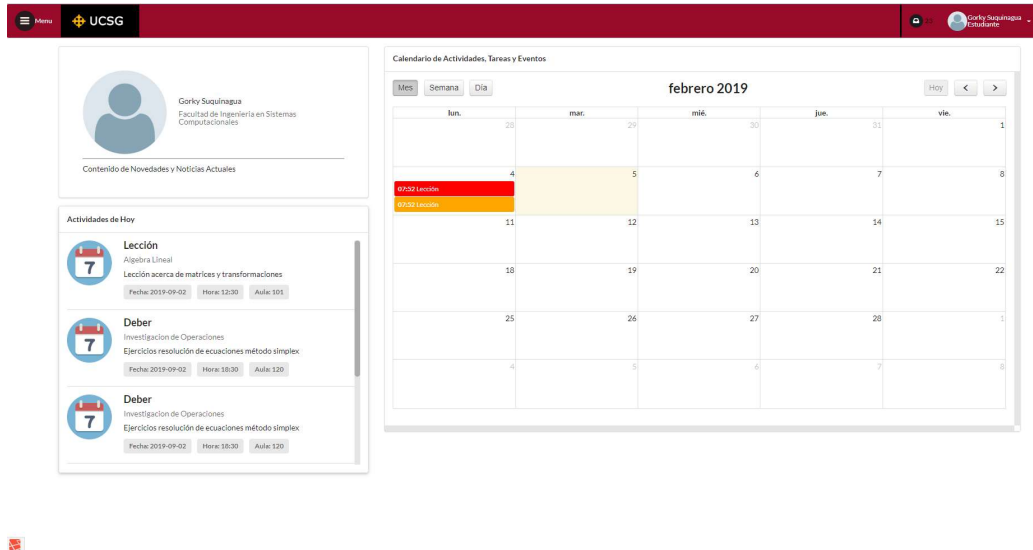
Menu UCSG

Gorky Suquinagua
Estudiante

Gorky Suquinagua
Facultad de Ingeniería en Sistemas Computacionales

Contenido de Novedades y Noticias Actuales

Actividades de Hoy

7
Lección
Algebra Lineal
Lección acerca de matrices y transformaciones
Fecha: 2019-09-02 Hora: 12:30 Aula: 101

7
Deber
Investigacion de Operaciones
Ejercicios resolución de ecuaciones método simplex
Fecha: 2019-09-02 Hora: 18:30 Aula: 120

7
Deber
Investigacion de Operaciones
Ejercicios resolución de ecuaciones método simplex
Fecha: 2019-09-02 Hora: 18:30 Aula: 120

Calendario de Actividades, Tareas y Eventos

Mes Semana Día

febrero 2019

Hoy < >

| lun. | mar. | mié. | jue. | vie. |
|---|---|---|---|---|
| 28 | 29 | 30 | 31 | 1 |
| 4 07:52 Lección 07:52 Lección | 5 | 6 | 7 | 8 |
| 11 | 12 | 13 | 14 | 15 |
| 18 | 19 | 20 | 21 | 22 |
| 25 | 26 | 27 | 28 | 1 |
| 4 | 5 | 6 | 7 | 8 |